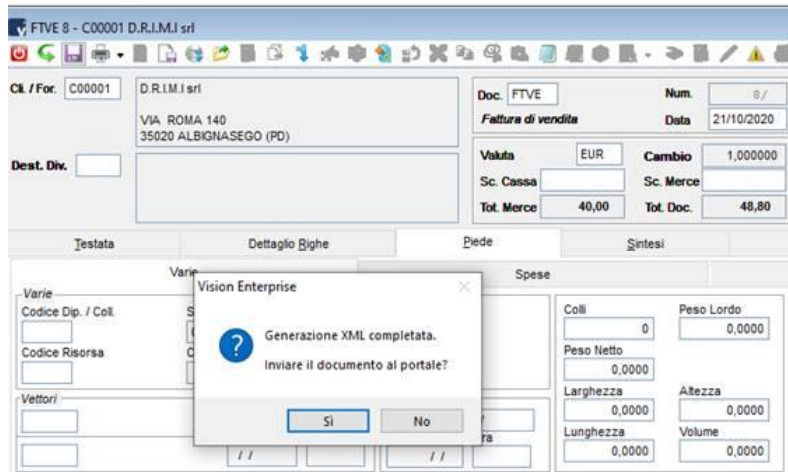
FTVE 8 - C00001 D.R.I.M.I srl

Cli. / For. C00001
D.R.I.M.I srl
VIA ROMA 140
35020 ALBIGNASEGO (PD)

Dest. Div.

Doc. FTVE
Num. 8/
Fattura di vendita
Data 21/10/2020

Valuta EUR
Cambio 1,000000
Sc. Cassa
Sc. Merce
Tot. Merce 40,00
Tot. Doc. 48,80

Testata | Dettaglio Righe | Piede | Sintesi

Varie
Spese

Varie
Codice Dip. / Coll.
Codice Risorsa

Vettori

/ /
/ /

Colli 0
Peso Lordo 0,0000
Peso Netto 0,0000
Larghezza 0,0000
Altezza 0,0000
Lunghezza 0,0000
Volume 0,0000

Vision Enterprise
Generazione XML completata.
Inviare il documento al portale?
Sì
No